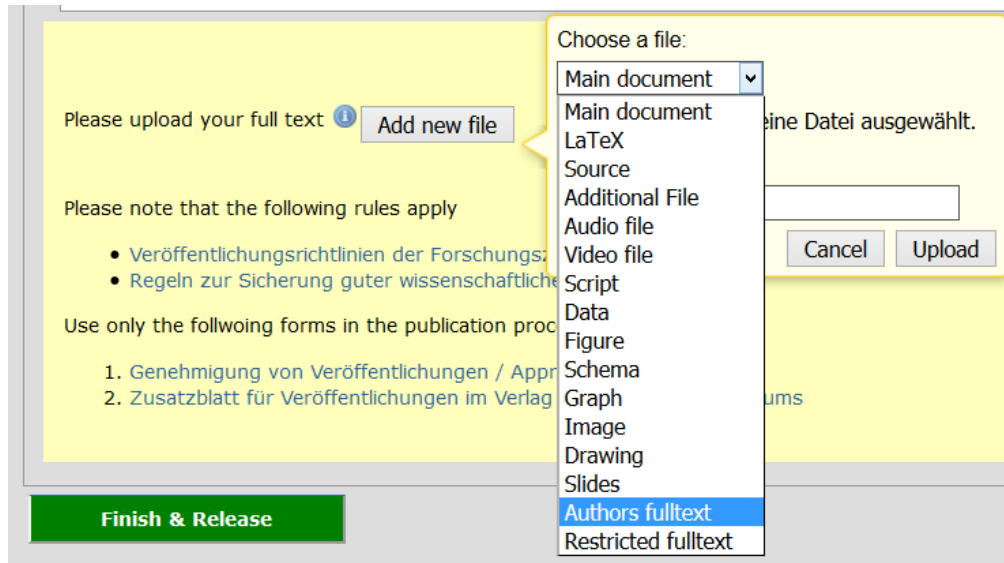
Please upload your full text

Add new file

Please note that the following rules apply

- Veröffentlichungsrichtlinien der Forschungsz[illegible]
- Regeln zur Sicherung guter wissenschaftliche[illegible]

Use only the follwoing forms in the publication proc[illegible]

1. Genehmigung von Veröffentlichungen / Appr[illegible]
2. Zusatzblatt für Veröffentlichungen im Verlag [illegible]ums

Finish & Release

Choose a file:

Main document

Main document
LaTeX
Source
Additional File
Audio file
Video file
Script
Data
Figure
Schema
Graph
Image
Drawing
Slides
Authors fulltext
Restricted fulltext

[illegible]eine Datei ausgewählt.

Cancel

Upload